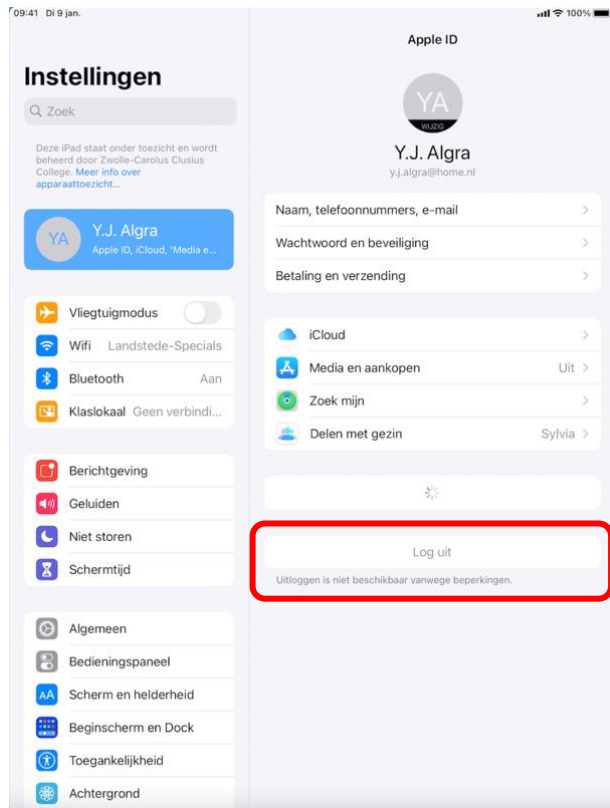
09:41 Di 9 jan.

100%

Instellingen

Zoek

Deze iPad staat onder toezicht en wordt beheerd door Zwolle-Carolus Clusius College. Meer info over apparaattoezicht...

YA Y.J. Algra
Apple ID, iCloud, 'Media e...

Vliegtuigmodus
Wifi Landstede-Specials
Bluetooth Aan
Klaslokaal Geen verbindi...

Berichtgeving
Geluiden
Niet storen
Schermtijd

Algemeen
Bedieningspaneel
Scherm en helderheid
Beginscherm en Dock
Toegankelijkheid
Achtergrond

Apple ID

YA
WIJZIG

Y.J. Algra
y.j.algra@home.nl

Naam, telefoonnummers, e-mail
Wachtwoord en beveiliging
Betaling en verzending

iCloud
Media en aankopen Uit
Zoek mijn
Delen met gezin Sylvia

Log uit
Uitloggen is niet beschikbaar vanwege beperkingen.